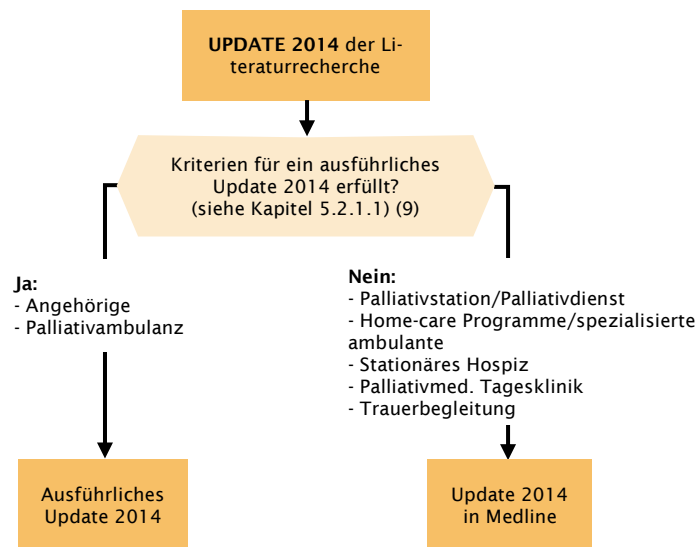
**UPDATE 2014** der Literaturrecherche

Kriterien für ein ausführliches Update 2014 erfüllt? (siehe Kapitel 5.2.1.1) (9)

**Ja:**
- Angehörige
- Palliativambulanz

**Nein:**
- Palliativstation/Palliativdienst
- Home-care Programme/spezialisierte ambulante
- Stationäres Hospiz
- Palliativmed. Tagesklinik
- Trauerbegleitung

Ausführliches Update 2014

Update 2014 in Medline